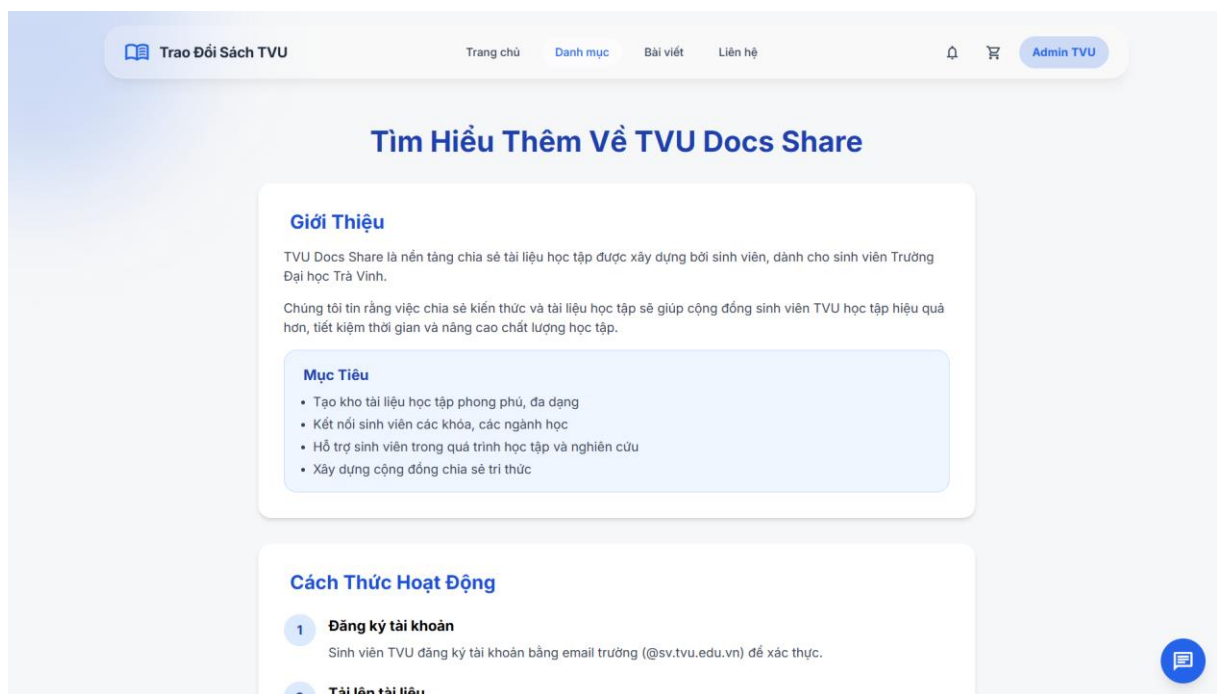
Trao Đổi Sách TVU

Trang chủ Danh mục Bài viết Liên hệ

Admin TVU

Tìm Hiểu Thêm Về TVU Docs Share

Giới Thiệu

TVU Docs Share là nền tảng chia sẻ tài liệu học tập được xây dựng bởi sinh viên, dành cho sinh viên Trường Đại học Trà Vinh.

Chúng tôi tin rằng việc chia sẻ kiến thức và tài liệu học tập sẽ giúp cộng đồng sinh viên TVU học tập hiệu quả hơn, tiết kiệm thời gian và nâng cao chất lượng học tập.

Mục Tiêu

• Tạo kho tài liệu học tập phong phú, đa dạng
• Kết nối sinh viên các khóa, các ngành học
• Hỗ trợ sinh viên trong quá trình học tập và nghiên cứu
• Xây dựng cộng đồng chia sẻ tri thức

Cách Thức Hoạt Động

1 Đăng ký tài khoản

Sinh viên TVU đăng ký tài khoản bằng email trường (@sv.tvu.edu.vn) để xác thực.

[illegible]